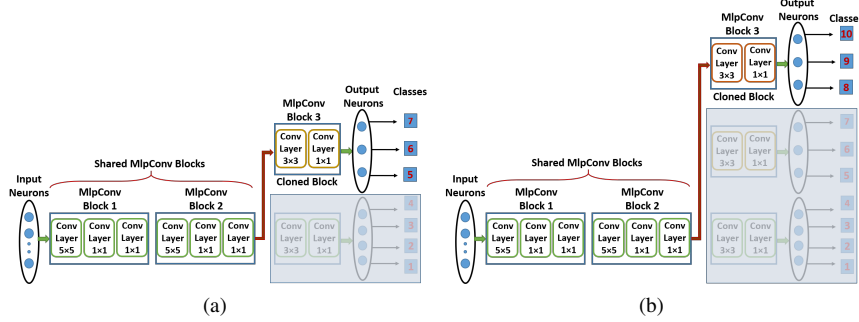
Input Neurons

Shared MlpConv Blocks

MlpConv Block 1

Conv Layer 5×5

Conv Layer 1×1

Conv Layer 1×1

MlpConv Block 2

Conv Layer 5×5

Conv Layer 1×1

Conv Layer 1×1

MlpConv Block 3

Conv Layer 3×3

Conv Layer 1×1

Cloned Block

Output Neurons

Classes

7

6

5

Conv Layer 3×3

Conv Layer 1×1

4

3

2

1

(a)

Input Neurons

Shared MlpConv Blocks

MlpConv Block 1

Conv Layer 5×5

Conv Layer 1×1

Conv Layer 1×1

MlpConv Block 2

Conv Layer 5×5

Conv Layer 1×1

Conv Layer 1×1

MlpConv Block 3

Conv Layer 3×3

Conv Layer 1×1

Cloned Block

Output Neurons

Classe

10

9

8

Conv Layer 3×3

Conv Layer 1×1

7

6

5

Conv Layer 3×3

Conv Layer 1×1

4

3

2

1

(b)